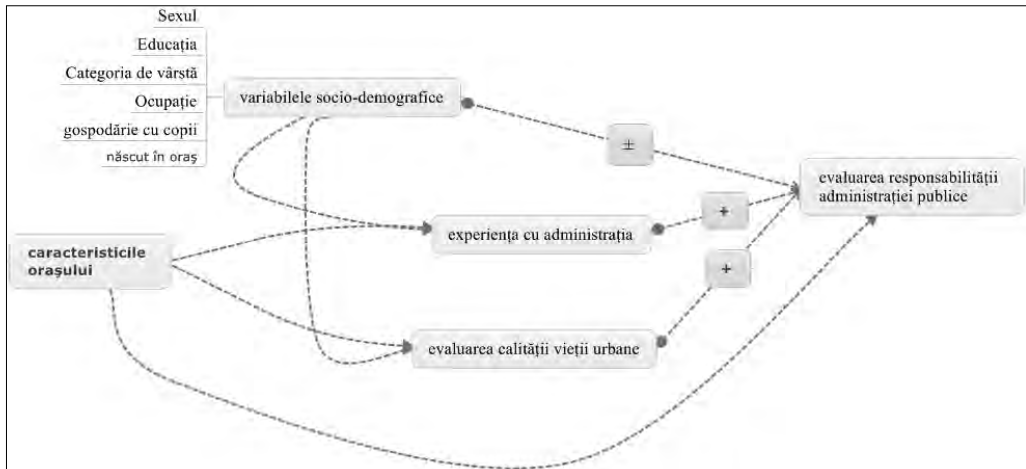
Sexul
Educația
Categoria de vârstă
Ocupație
gospodărie cu copii
născut în oraș

variabilele socio-demografice

±

evaluarea responsabilității administrației publice

caracteristicile orașului

experiența cu administrația

+

+

evaluarea calității vieții urbane